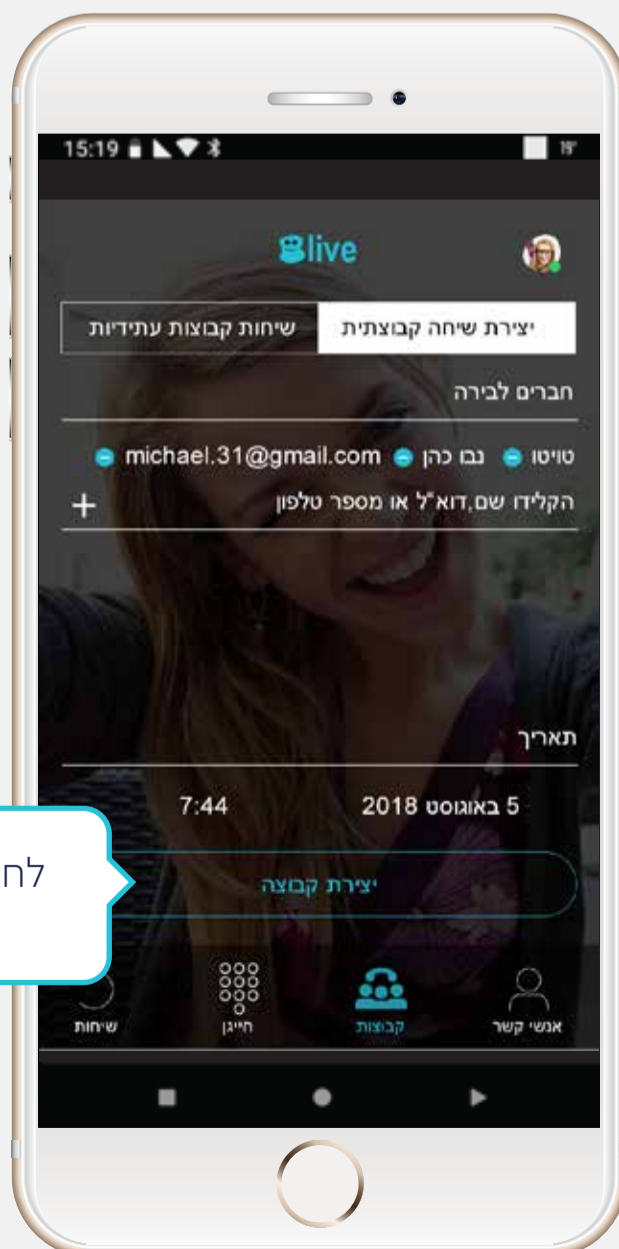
15:19

8live

יצירת שיחה קבוצתית
שיחות קבוצות עתידיות

חברים לבירה

טויטו נבו כהן michael.31@gmail.com

הקלידו שם,דוא"ל או מספר טלפון
+

תאריך

5 באוגוסט 2018
7:44

יצירת קבוצה

לח

אנשי קשר
קבוצות
חייגן
שיחות